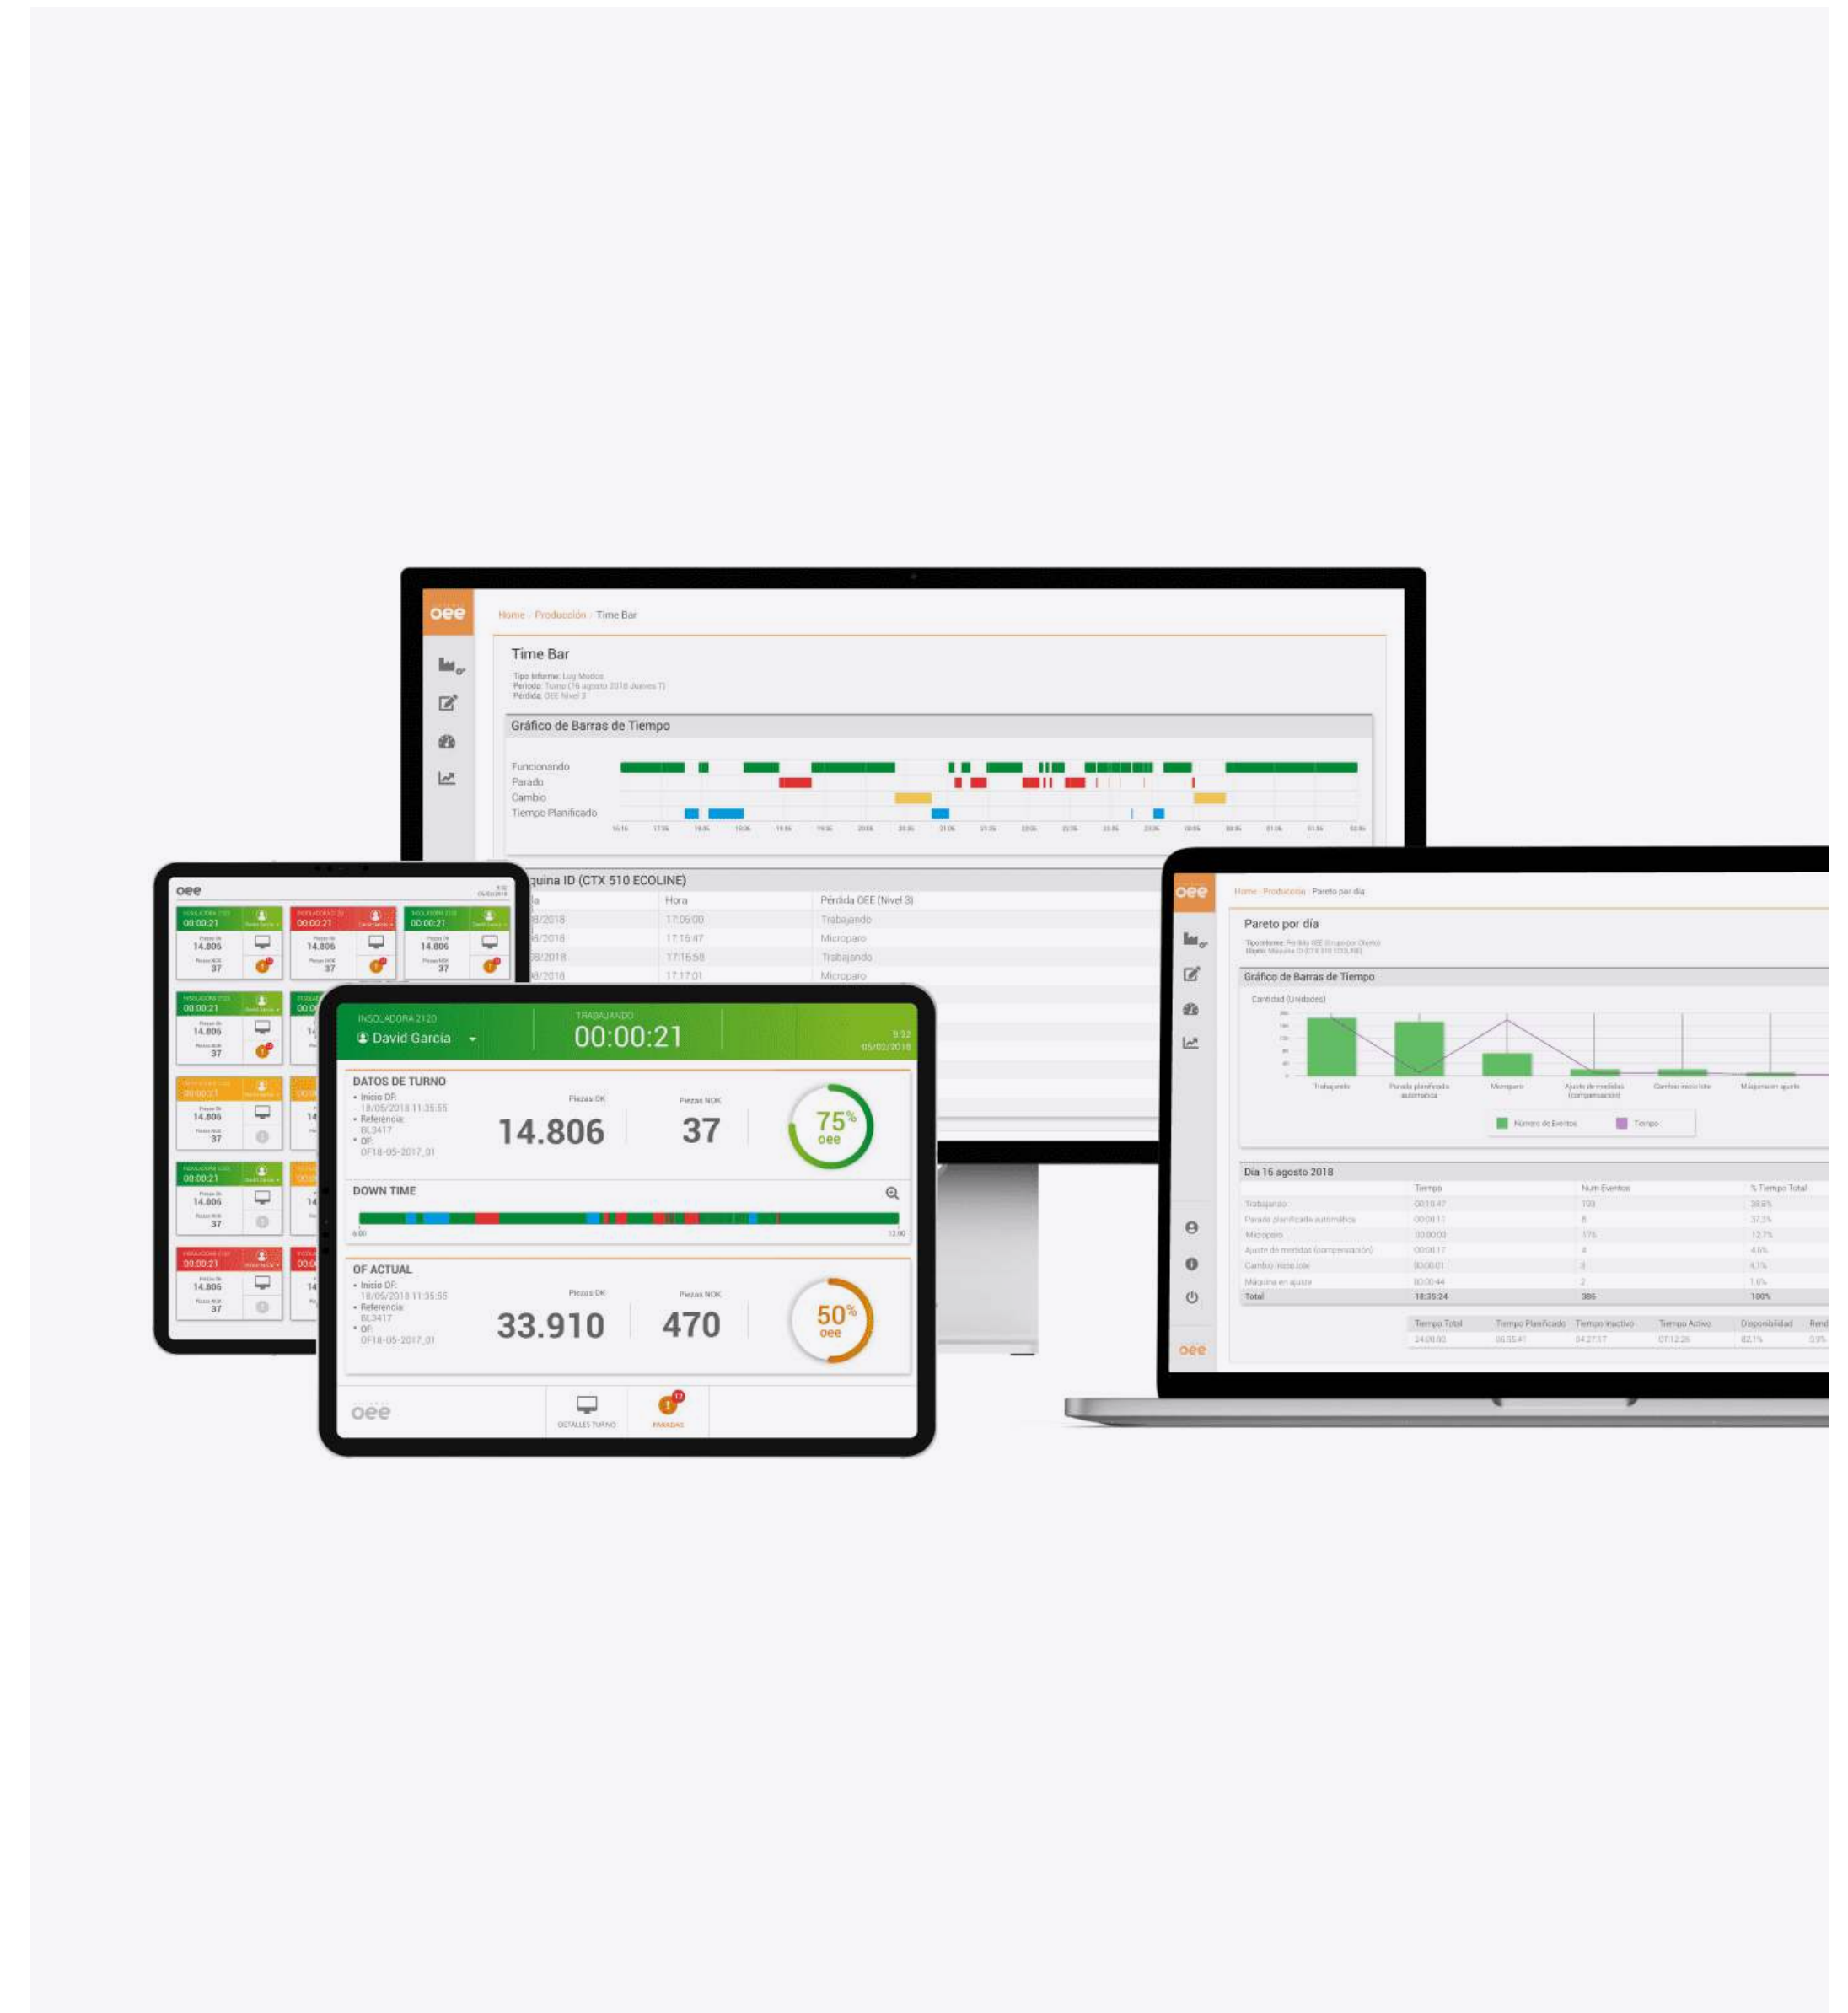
oee

Home / Producción / Time Bar

Time Bar

Tipo Informe: Log Modos
Periodo: Turno (16 agosto 2018 Jueves T)
Pérdida: OEE Nivel 3

Gráfico de Barras de Tiempo

Funcionando
Parado
Cambio
Tiempo Planificado

quina ID (CTX 510 ECOLINE)

| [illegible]a | Hora | Pérdida OEE (Nivel 3) |
|---|---|---|
| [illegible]8/2018 | 17:06:00 | Trabajando |
| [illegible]6/2018 | 17:16:47 | Microparo |
| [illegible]8/2018 | 17:16:58 | Trabajando |
| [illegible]8/2018 | 17:17:01 | Microparo |

oee

00:00:21 14.806 37
00:00:21 14.806 37
00:00:21 14.806 37
00:00:21 14.806 37
00:00:21 14.806 37
00:00:21 14.806 37
00:00:21 14.806 37

INSOLADORA 2120
David García
TRABAJANDO
00:00:21
9:32
05/02/2018

DATOS DE TURNO
• Inicio OF: 18/05/2018 11:35:55
• Referencia: BL3417
• OF: OF18-05-2017_01
Piezas OK
14.806
Piezas NOK
37
75%
oee

DOWN TIME

OF ACTUAL
• Inicio OF: 18/05/2018 11:35:55
• Referencia: BL3417
• OF: OF18-05-2017_01
Piezas OK
33.910
Piezas NOK
470
50%
oee

oee
DETALLES TURNO
PARADAS

oee

Home / Producción / Pareto por día

Pareto por día

Gráfico de Barras de Tiempo
Cantidad (Unidades)
Trabajando
Parada planificada automática
Microparo
Ajuste de medidas (compensación)
Cambio inicio lote
Máquina en ajuste
Número de Eventos
Tiempo

Día 16 agosto 2018

| | Tiempo | Num Eventos | % Tiempo Total |
|---|---|---|---|
| Trabajando | 00:10:47 | 109 | 38.8% |
| Parada planificada automática | 00:08:11 | 8 | 37.3% |
| Microparo | 00:00:03 | 175 | 12.7% |
| Ajuste de medidas (compensación) | 00:00:17 | 4 | 4.6% |
| Cambio inicio lote | 00:00:01 | 8 | 4.1% |
| Máquina en ajuste | 00:00:44 | 2 | 1.6% |
| Total | 18:35:24 | 386 | 100% |

| Tiempo Total | Tiempo Planificado | Tiempo Inactivo | Tiempo Activo | Disponibilidad | Rend |
|---|---|---|---|---|---|
| 24:00:00 | 06:55:41 | 04:27:17 | 07:12:26 | 82.1% | 0.9% |

oee